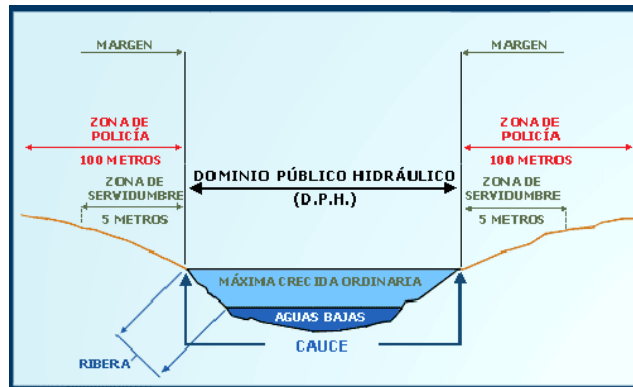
MARGEN
MARGEN
ZONA DE POLICÍA
100 METROS
ZONA DE POLICÍA
100 METROS
DOMINIO PÚBLICO HIDRÁULICO
(D.P.H.)
ZONA DE SERVIDUMBRE
5 METROS
ZONA DE SERVIDUMBRE
5 METROS
MÁXIMA CRECIDA ORDINARIA
AGUAS BAJAS
CAUCE
RIBERA